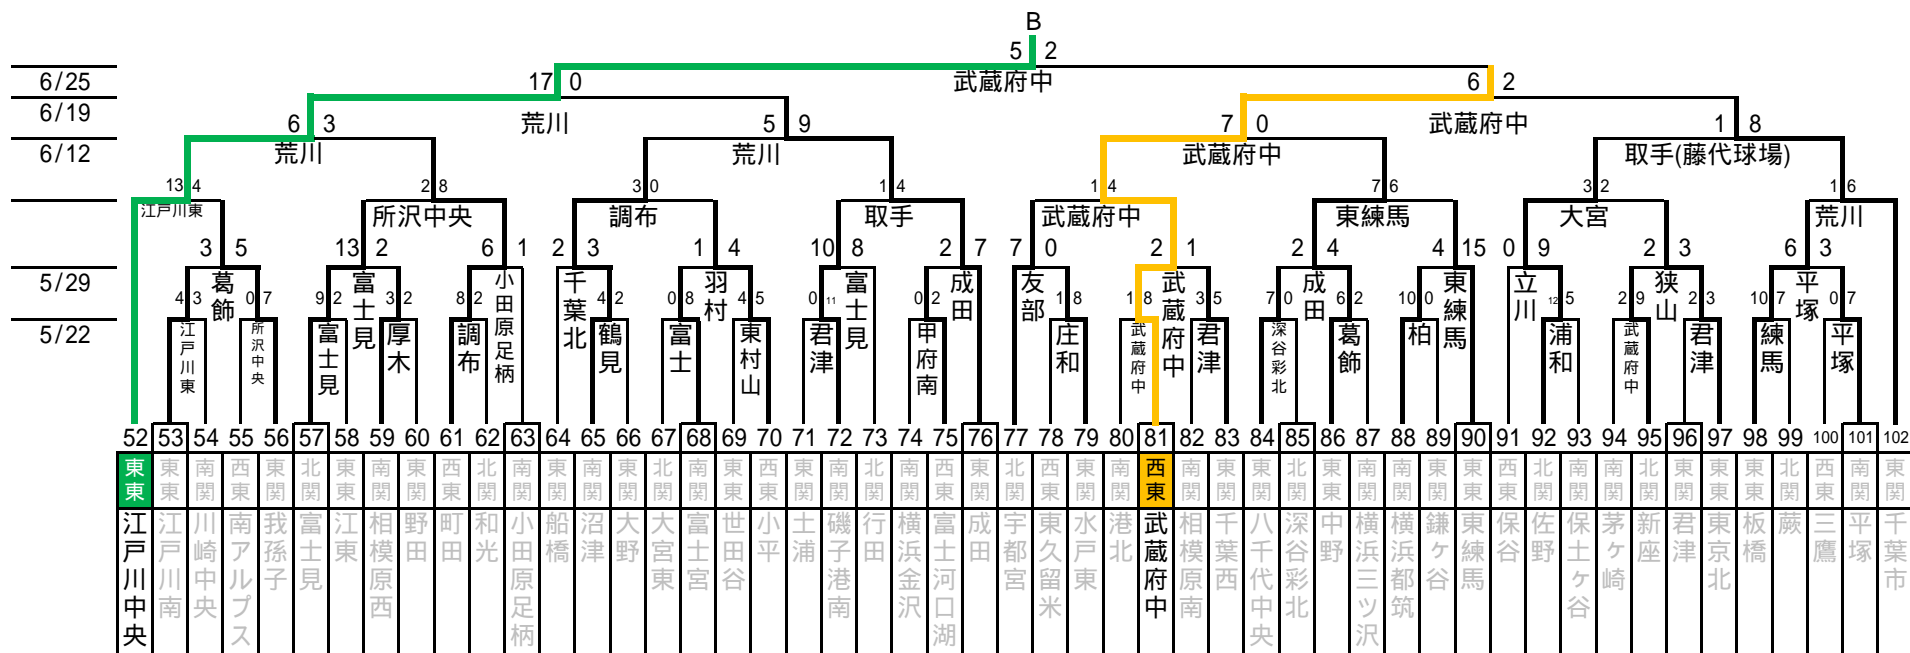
B
5 2
6/25
17 0
武蔵府中
6 2
6/19
荒川
7 0
武蔵府中
6/12
6 3
荒川
5 9
荒川
武蔵府中
1 8
取手(藤代球場)
13 4
江戸川東
2 8
所沢中央
3 0
調布
1 4
取手
1 4
武蔵府中
7 6
東練馬
3 2
大宮
1 6
荒川
3 5
13 2
6 1
2 3
1 4
10 8
2 7
7 0
2 1
2 4
4 15
0 9
2 3
6 3
5/29
葛飾
富士見
小田原足柄
千葉北
羽村
富士見
成田
友部
武蔵府中
成田
東練馬
立川
狭山
平塚
4 3
0 7
9 2
3 2
8 2
4 2
0 8
4 5
0 11
0 2
1 8
1 8
3 5
7 0
6 2
10 0
12 5
2 9
2 3
10 7
0 7
5/22
江戸川東
所沢中央
富士見
厚木
調布
鶴見
富士
東村山
君津
甲府南
庄和
武蔵府中
君津
深谷彩北
葛飾
柏
浦和
武蔵府中
君津
練馬
平塚
52 53 54 55 56 57 58 59 60 61 62 63 64 65 66 67 68 69 70 71 72 73 74 75 76 77 78 79 80 81 82 83 84 85 86 87 88 89 90 91 92 93 94 95 96 97 98 99 100 101 102
東東 東東 南関 西東 東関 北関 東東 南関 東関 西東 北関 南関 東関 南関 東関 北関 南関 東東 西東 東関 南関 北関 南関 西東 東関 北関 西東 東関 南関 西東 南関 東関 東関 北関 東東 南関 南関 東関 東東 西東 北関 南関 南関 北関 東関 東東 東東 北関 西東 南関 東関
江戸川中央 江戸川南 川崎中央 南アルプス 我孫子 富士見 江東 相模原西 野田 町田 和光 小田原足柄 船橋 沼津 大野 大宮東 富士宮 世田谷 小平 土浦 磯子港南 行田 横浜金沢 富士河口湖 成田 宇都宮 東久留米 水戸東 港北 武蔵府中 相模原南 千葉西 八千代中央 深谷彩北 中野 横浜三ツ沢 横浜都筑 鎌ケ谷 東練馬 保谷 佐野 保土ケ谷 茅ケ崎 新座 君津 東京北 板橋 蕨 三鷹 平塚 千葉市